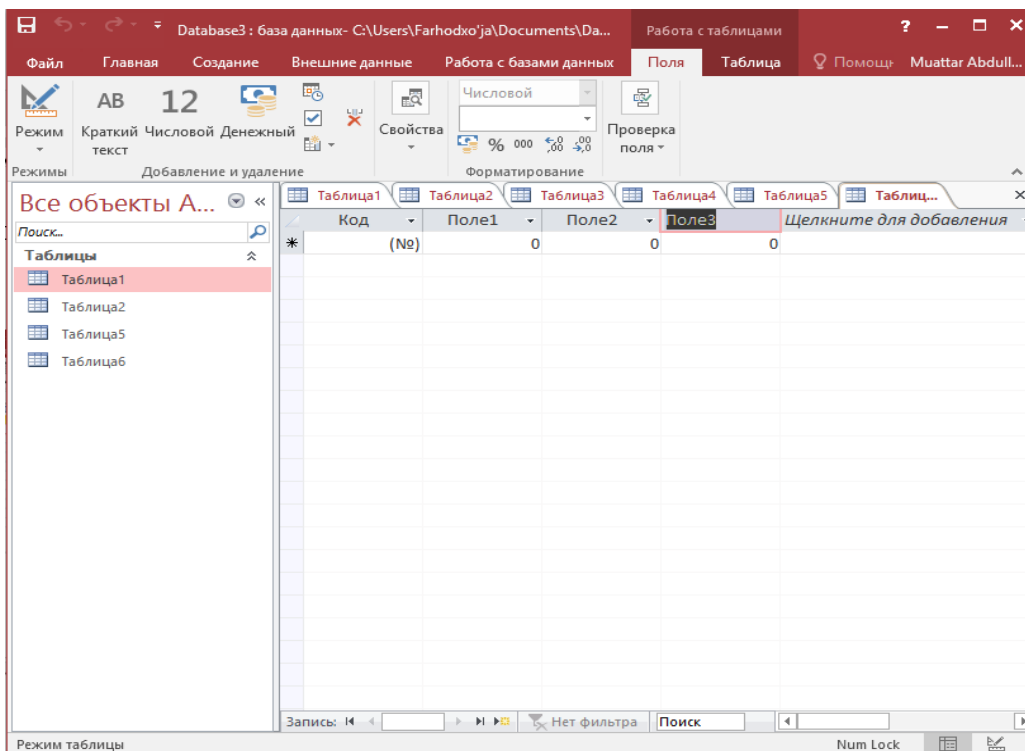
Database3 : база данных- C:\Users\Farhodxo'ja\Documents\Da... Работа с таблицами ? 

Файл Главная Создание Внешние данные Работа с базами данных Поля Таблица Помощь Muattar Abdull...

Режим Режимы

AB Краткий текст 12 Числовой Денежный Добавление и удаление

Свойства

Числовой
% 000 ←,0 ,00 .00 →,0
Форматирование

Проверка поля

Все объекты А... «
Поиск...
Таблицы
Таблица1
Таблица2
Таблица5
Таблица6

Таблица1 Таблица2 Таблица3 Таблица4 Таблица5 Таблиц...

| | Код | Поле1 | Поле2 | Поле3 | Щелкните для добавления |
|---|---|---|---|---|---|
| * | (№) | 0 | 0 | 0 | |

Запись: I◄ ◄ ► ►I ►* Нет фильтра Поиск

Режим таблицы Num Lock